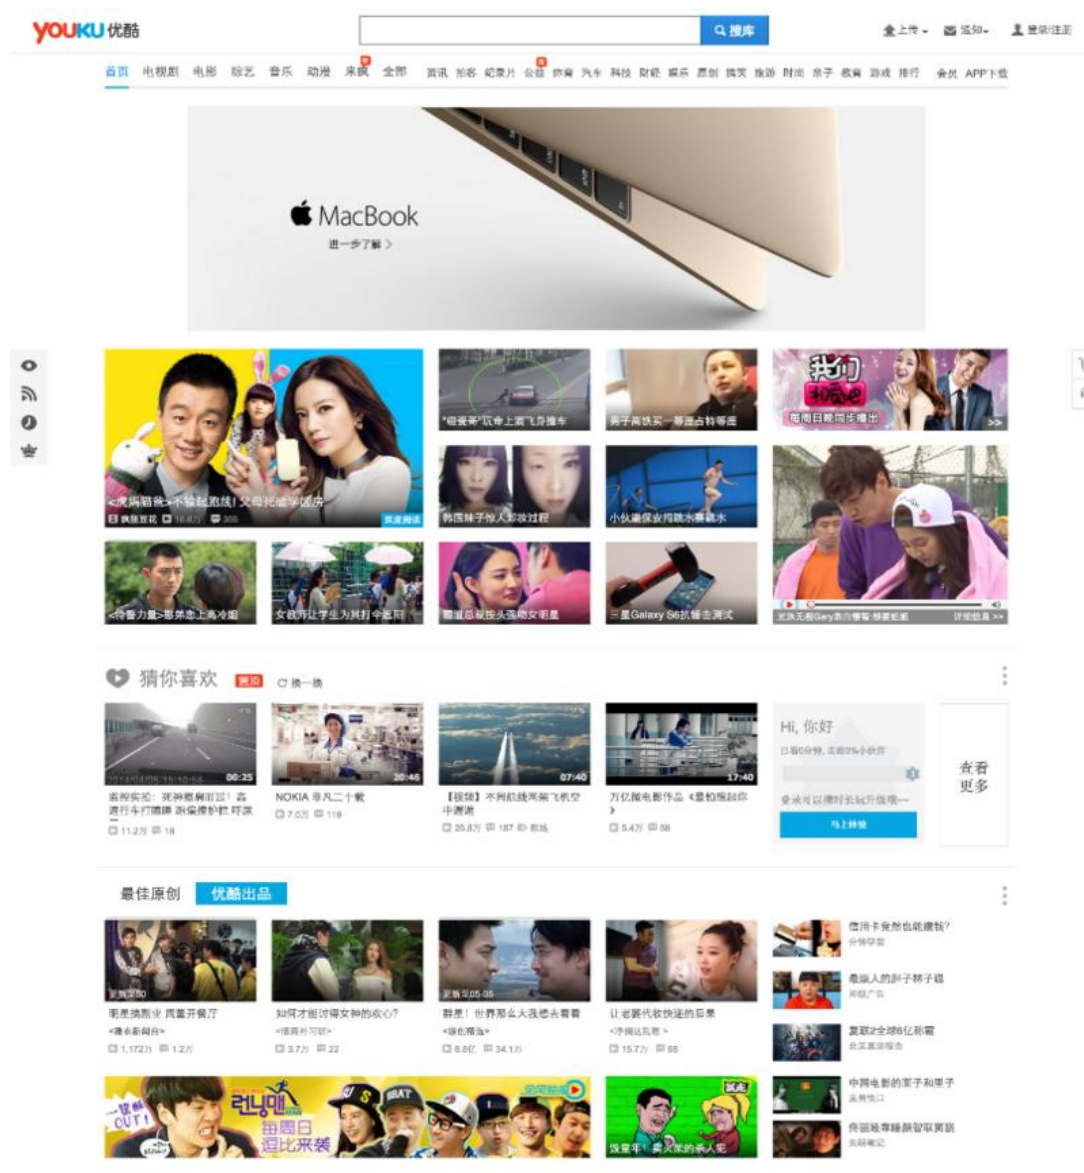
YOUKU 优酷

搜库

上传 · 通知 · 登录|注册

首页 电视剧 电影 综艺 音乐 动漫 来疯 全部 资讯 拍客 纪录片 公益 体育 汽车 科技 财经 娱乐 原创 搞笑 旅游 时尚 亲子 教育 游戏 排行 会员 APP下载

MacBook
进一步了解 >

《虎妈猫爸》不输起跑线！父母抢破学区房

"碰瓷哥"玩命上演飞身撞车

男子高铁买一等座占特等座

我们相爱吧
每周日晚同步播出

韩国妹子惊人卸妆过程

小伙跳保安拘跳水暴跳水

《特警力量》邢佳栋上高冷姐

女政府让学生为其打伞遮阳

霸道总裁按头强吻女明星

三星Galaxy S6抗锤击测试

猜你喜欢 更多 换一换

00:25
紧抱实拍：死神擦肩而过！高速行车打瞌睡 跌偏撞护栏 吓哭
11.2万 18

20:46
NOKIA 非凡二十载
7.0万 119

07:40
【视频】不同航线乘客飞机空中漫游
25.8万 187

17:40
万亿级电影作品《星际探险》
5.4万 58

Hi, 你好

马上体验

查看更多

最佳原创 优酷出品

明星搞副业 周董开餐厅
1,172万 1.2万

如何才能讨得女神的欢心？
3.7万 22

醒悟！世界那么大我想去看看
6.6亿 34.1万

让老婆代收快递的后果
15.7万 68

信用卡竟然也能透支？

最扯人的胖子胖子们

复联2全球8亿新票

中国电影的面子和里子

奔跑吧

每周日

我是谁